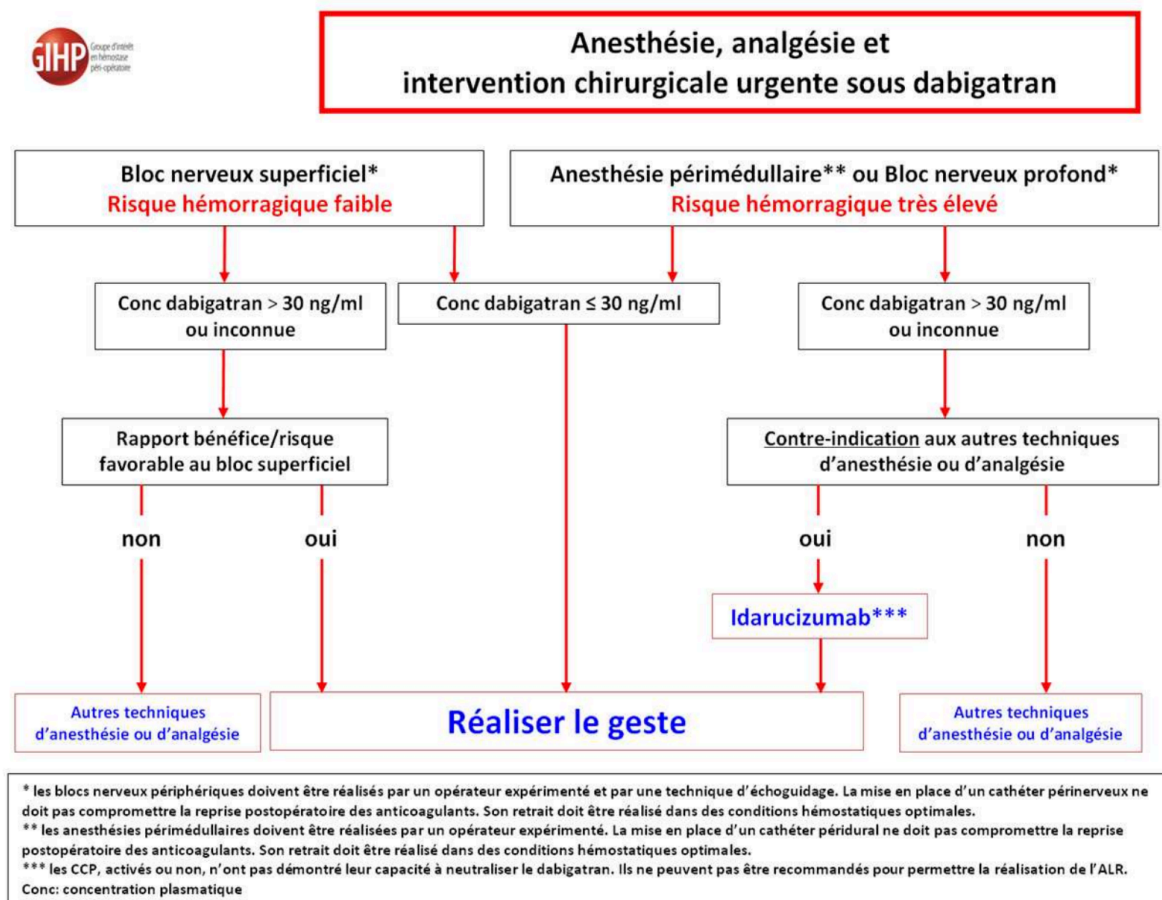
GIHP Groupe d'intérêt en hémostase péri-opératoire

Anesthésie, analgésie et intervention chirurgicale urgente sous dabigatran

Bloc nerveux superficiel*
Risque hémorragique faible

Anesthésie périmédullaire** ou Bloc nerveux profond*
Risque hémorragique très élevé

Conc dabigatran > 30 ng/ml ou inconnue

Conc dabigatran ≤ 30 ng/ml

Conc dabigatran > 30 ng/ml ou inconnue

Rapport bénéfice/risque favorable au bloc superficiel

Contre-indication aux autres techniques d'anesthésie ou d'analgésie

non

oui

oui

non

Idarucizumab***

Autres techniques d'anesthésie ou d'analgésie

Réaliser le geste

Autres techniques d'anesthésie ou d'analgésie

* les blocs nerveux périphériques doivent être réalisés par un opérateur expérimenté et par une technique d'échoguidage. La mise en place d'un cathéter périnerveux ne doit pas compromettre la reprise postopératoire des anticoagulants. Son retrait doit être réalisé dans des conditions hémostatiques optimales.
** les anesthésies périmédullaires doivent être réalisées par un opérateur expérimenté. La mise en place d'un cathéter péridural ne doit pas compromettre la reprise postopératoire des anticoagulants. Son retrait doit être réalisé dans des conditions hémostatiques optimales.
*** les CCP, activés ou non, n'ont pas démontré leur capacité à neutraliser le dabigatran. Ils ne peuvent pas être recommandés pour permettre la réalisation de l'ALR.
Conc: concentration plasmatique